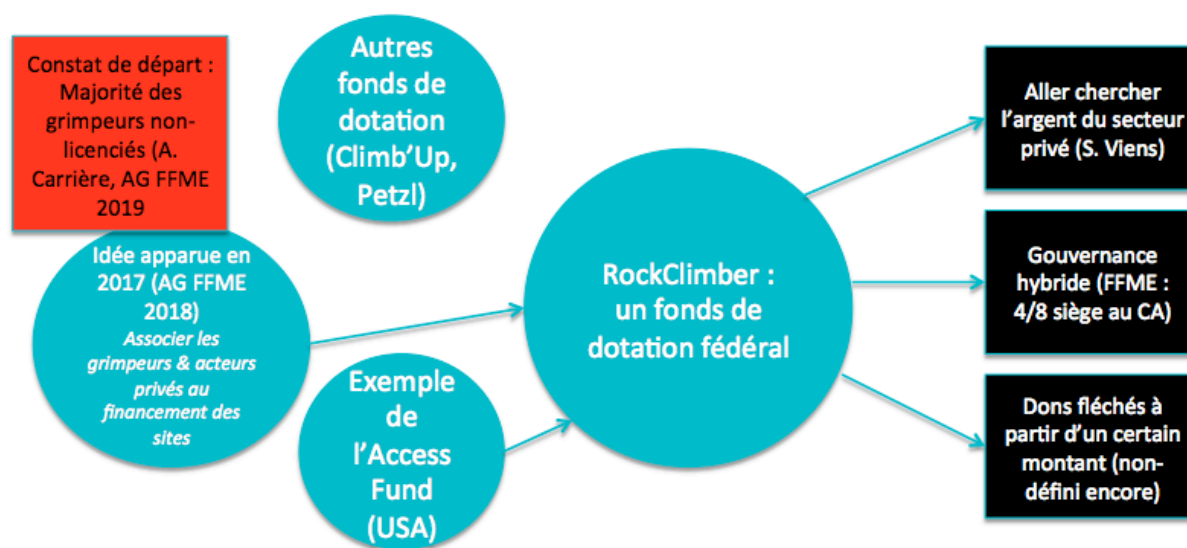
Constat de départ : Majorité des grimpeurs non-licenciés (A. Carrière, AG FFME 2019

Autres fonds de dotation (Climb'Up, Petzl)

Idée apparue en 2017 (AG FFME 2018)
Associer les grimpeurs & acteurs privés au financement des sites

Exemple de l'Access Fund (USA)

RockClimber : un fonds de dotation fédéral

Aller chercher l'argent du secteur privé (S. Viens)

Gouvernance hybride (FFME : 4/8 siège au CA)

Dons fléchés à partir d'un certain montant (non-défini encore)